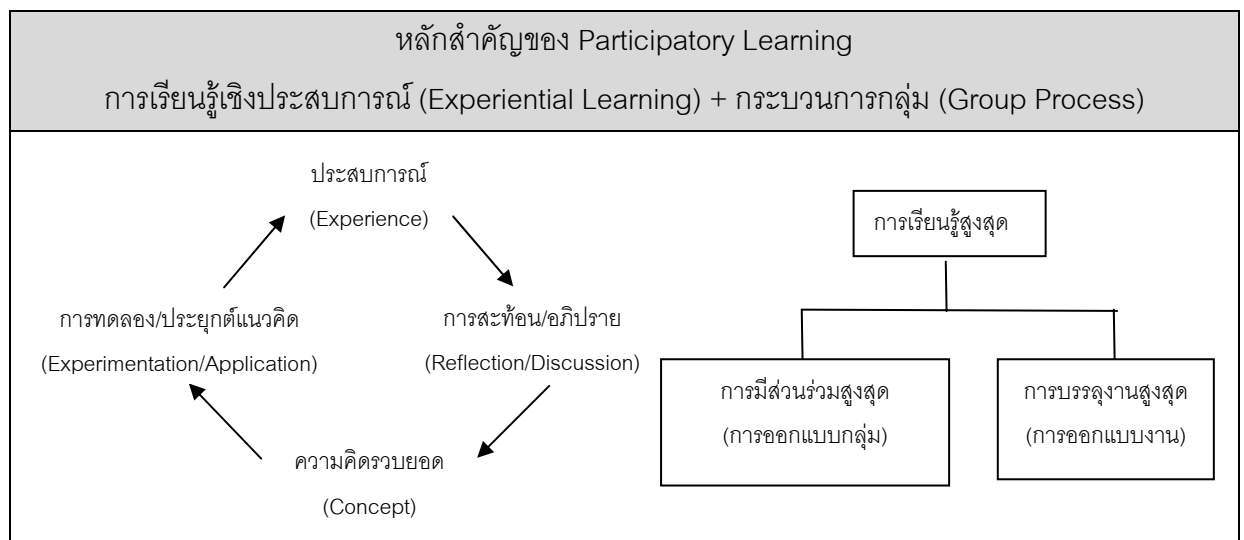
หลักสำคัญของ Participatory Learning

การเรียนรู้เชิงประสบการณ์ (Experiential Learning) + กระบวนการกลุ่ม (Group Process)

ประสบการณ์
(Experience)

การสะท้อน/อภิปราย
(Reflection/Discussion)

ความคิดรวบยอด
(Concept)

การทดลอง/ประยุกต์แนวคิด
(Experimentation/Application)

การเรียนรู้สูงสุด

การมีส่วนร่วมสูงสุด
(การออกแบบกลุ่ม)

การบรรลุงานสูงสุด
(การออกแบบงาน)